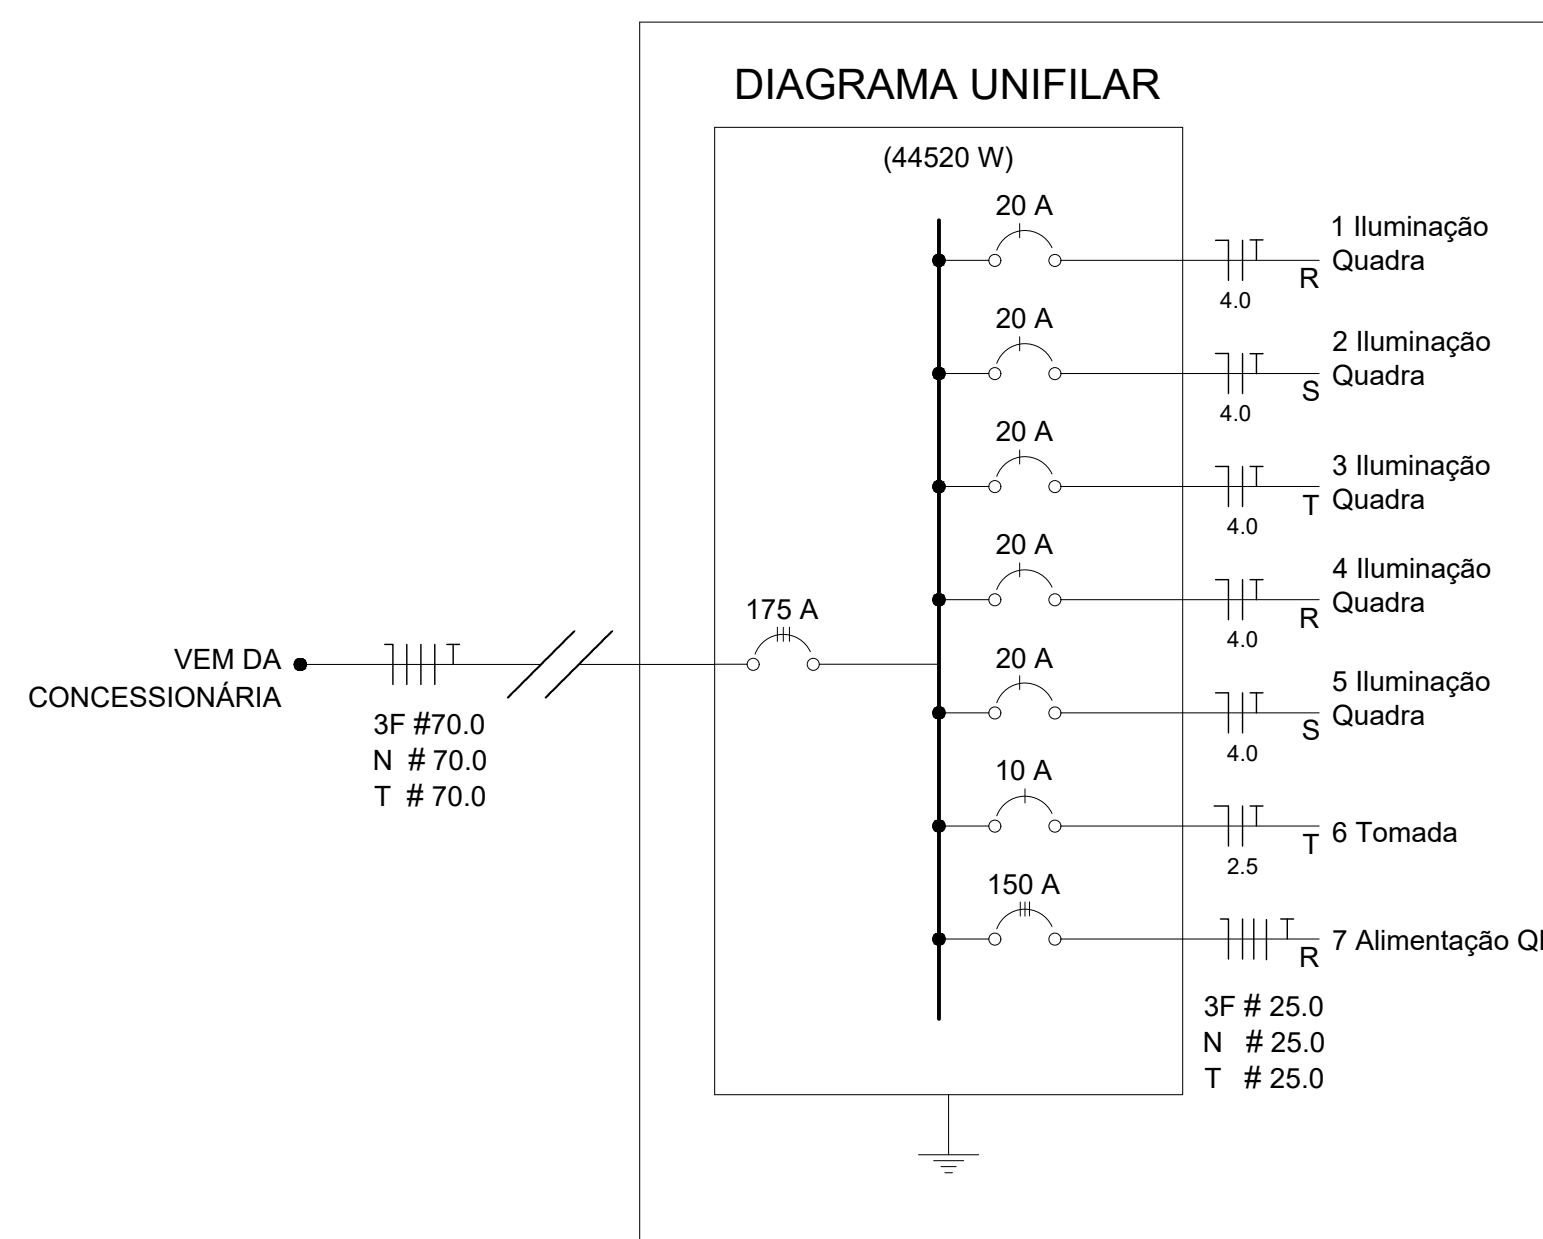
DIAGRAMA UNIFILAR

(44520 W)

VEM DA CONCESSIONÁRIA

3F #70.0
N # 70.0
T # 70.0

175 A

20 A
1 Iluminação Quadra
R
4.0

20 A
2 Iluminação Quadra
S
4.0

20 A
3 Iluminação Quadra
T
4.0

20 A
4 Iluminação Quadra
R
4.0

20 A
5 Iluminação Quadra
S
4.0

10 A
6 Tomada
T
2.5

150 A
7 Alimentação QI
R

3F # 25.0
N # 25.0
T # 25.0